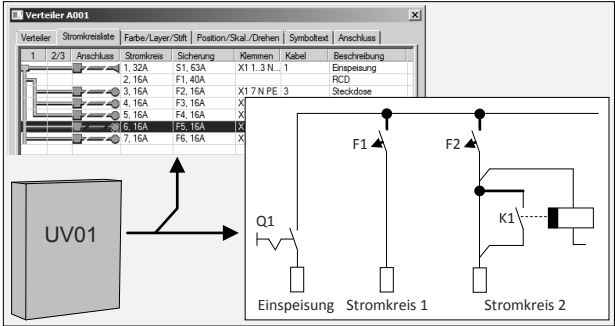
Verteiler A001

Verteiler | Stromkreisliste | Farbe/Layer/Stift | Position/Skal./Drehen | Symboltext | Anschluss

| 1 | 2/3 | Anschluss | Stromkreis | Sicherung | Klemmen | Kabel | Beschreibung |
|---|---|---|---|---|---|---|---|
| | | | 1, 32A | S1, 63A | X1 1..3 N... | 1 | Einspeisung |
| | | | 2, 16A | F1, 40A | | | RCD |
| | | | 3, 16A | F2, 16A | X1 7 N PE | 3 | Steckdose |
| | | | 4, 16A | F3, 16A | X | | |
| | | | 5, 16A | F4, 16A | X | | |
| | | | 6, 16A | F5, 16A | X | | |
| | | | 7, 16A | F6, 16A | X | | |

UV01

F1

F2

Q1

K1

Einspeisung Stromkreis 1 Stromkreis 2